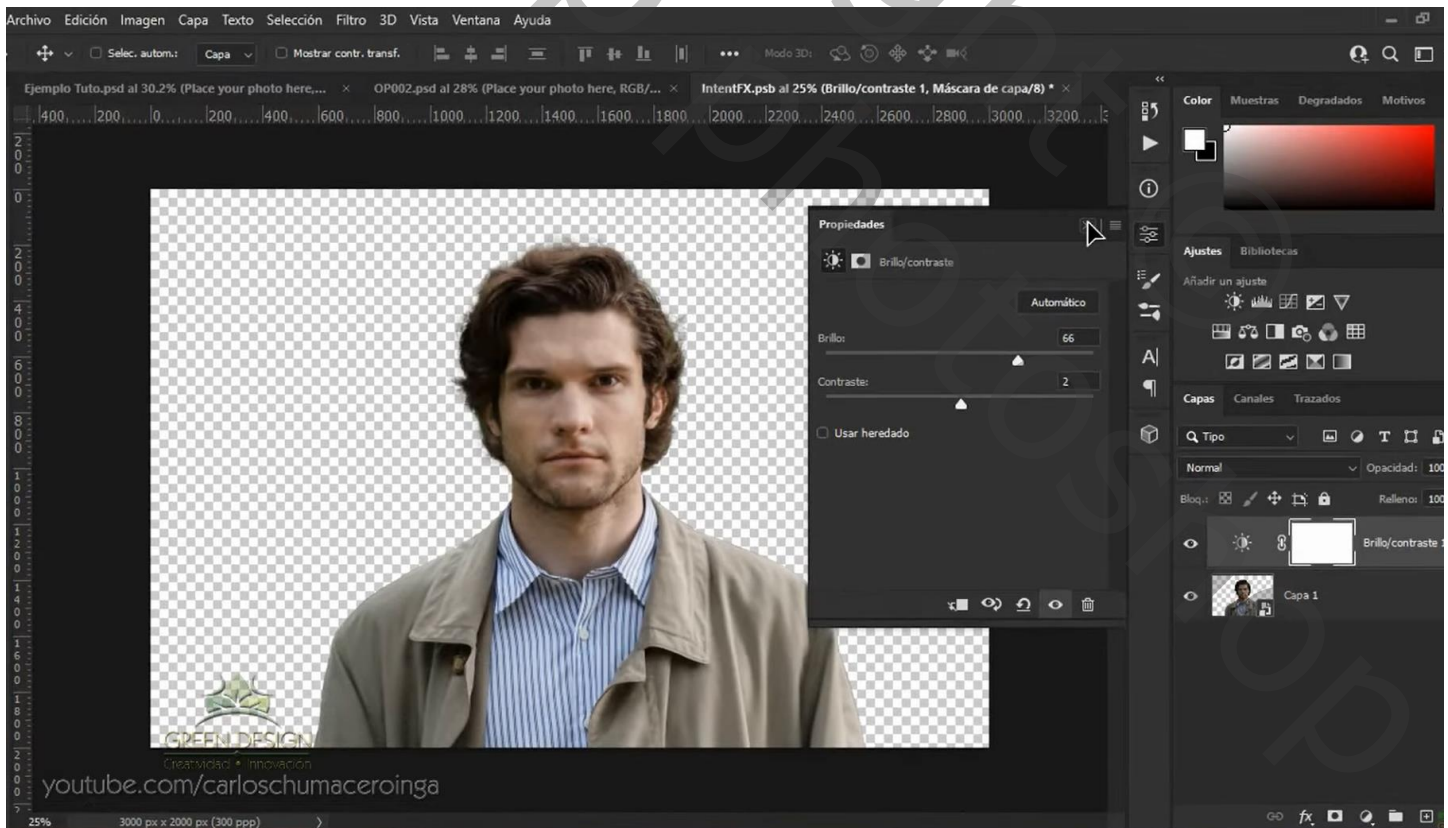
Archivo Edición Imagen Capa Texto Selección Filtro 3D Vista Ventana Ayuda

Selec. autom.: Capa Mostrar contr. transf. ••• Modo 3D:

Ejemplo Tuto.psd al 30.2% (Place your photo here,... × OP002.psd al 28% (Place your photo here, RGB/... × IntentFX.psb al 25% (Brillo/contraste 1, Máscara de capa/8) * ×

400 200 0 200 400 600 800 1000 1200 1400 1600 1800 2000 2200 2400 2600 2800 3000 3200

Propiedades

Brillo/contraste

Automático

Brillo: 66

Contraste: 2

Usar heredado

Color Muestras Degradados Motivos

Ajustes Bibliotecas

Añadir un ajuste

Capas Canales Trazados

Tipo

Normal Opacidad: 100

Bloq.: Relleno: 100

Brillo/contraste 1

Capa 1

GREEN DESIGN
Creatividad + Innovación

youtube.com/carloschumaceroinga

25% 3000 px x 2000 px (300 ppp)